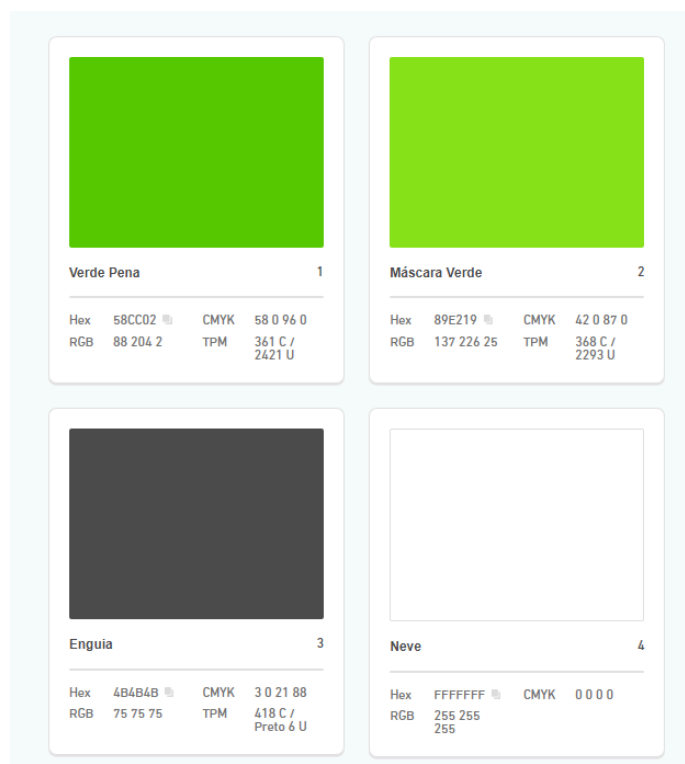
Verde Pena 1

Hex 58CC02 CMYK 58 0 96 0
RGB 88 204 2 TPM 361 C / 2421 U

Máscara Verde 2

Hex 89E219 CMYK 42 0 87 0
RGB 137 226 25 TPM 368 C / 2293 U

Enguia 3

Hex 4B4B4B CMYK 3 0 21 88
RGB 75 75 75 TPM 418 C / Preto 6 U

Neve 4

Hex FFFFFF CMYK 0 0 0 0
RGB 255 255 255